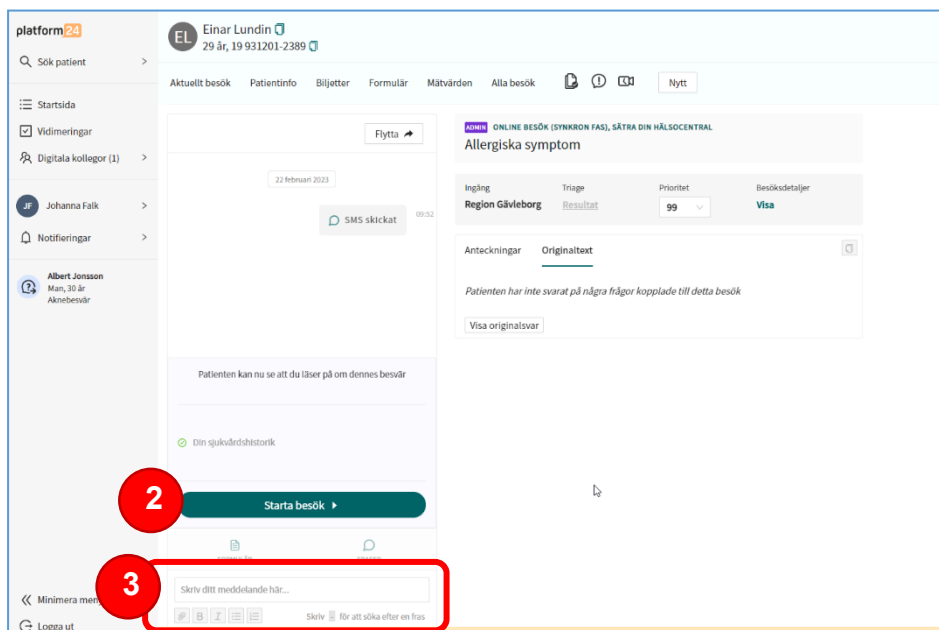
platform24

Sök patient

Startsida

Vidimeringar

Digitala kollegor (1)

JF Johanna Falk

Notifieringar

Albert Jonsson
Man, 30 år
Aknebesvär

Minimera men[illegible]

Logga ut

EL Einar Lundin
29 år, 19 931201-2389

Aktuellt besök Patientinfo Biljetter Formulär Mätvärden Alla besök Nytt

Flytta

22 februari 2023

SMS skickat 09:52

Patienten kan nu se att du läser på om dennes besvär

Din sjukvårdshistorik

2

Starta besök

3

Skriv ditt meddelande här...

Skriv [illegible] för att söka efter en fras

ADMIN ONLINE BESÖK (SYNKRON FAS), SÄTRA DIN HÄLSOCENTRAL
Allergiska symptom

| Ingång | Triage | Prioritet | Besöksdetaljer |
|---|---|---|---|
| Region Gävleborg | Resultat | 99 | Visa |

Anteckningar Originaltext

Patienten har inte svarat på några frågor kopplade till detta besök

Visa originalsvar